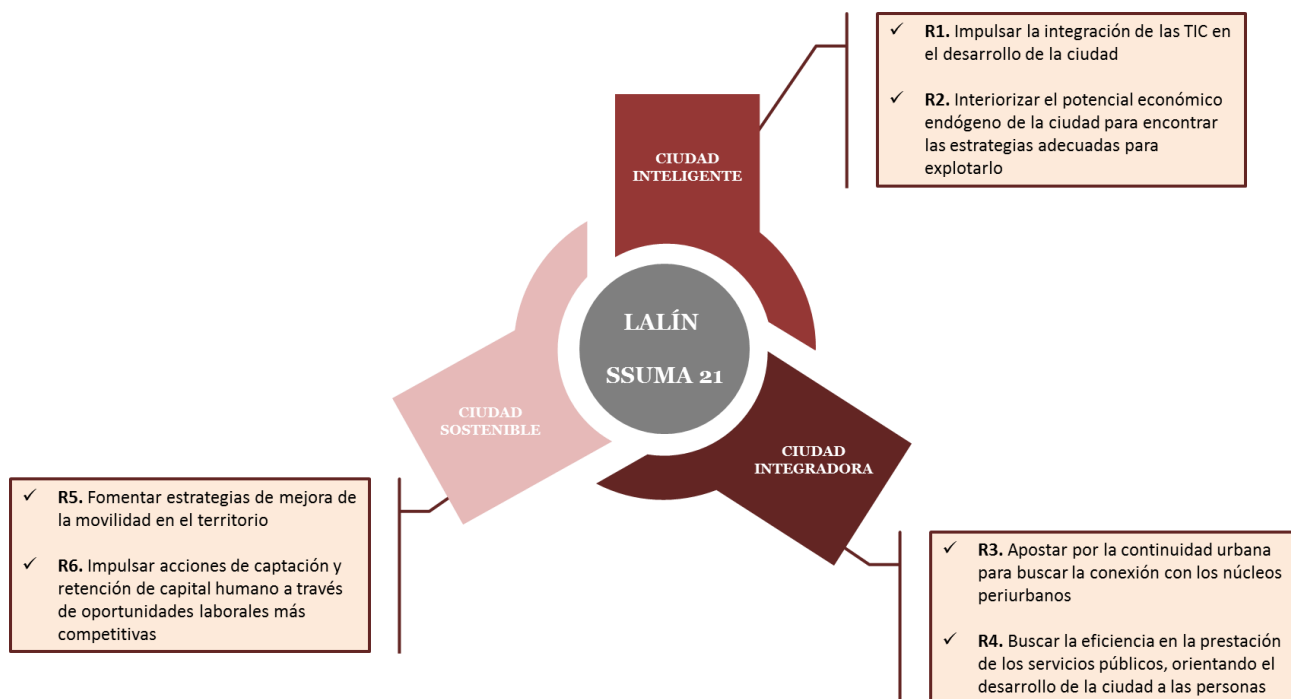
✓ **R1.** Impulsar la integración de las TIC en el desarrollo de la ciudad

✓ **R2.** Interiorizar el potencial económico endógeno de la ciudad para encontrar las estrategias adecuadas para explotarlo

CIUDAD INTELIGENTE

LALÍN

SSUMA 21

CIUDAD SOSTENIBLE

CIUDAD INTEGRADORA

✓ **R5.** Fomentar estrategias de mejora de la movilidad en el territorio

✓ **R6.** Impulsar acciones de captación y retención de capital humano a través de oportunidades laborales más competitivas

✓ **R3.** Apostar por la continuidad urbana para buscar la conexión con los núcleos periurbanos

✓ **R4.** Buscar la eficiencia en la prestación de los servicios públicos, orientando el desarrollo de la ciudad a las personas